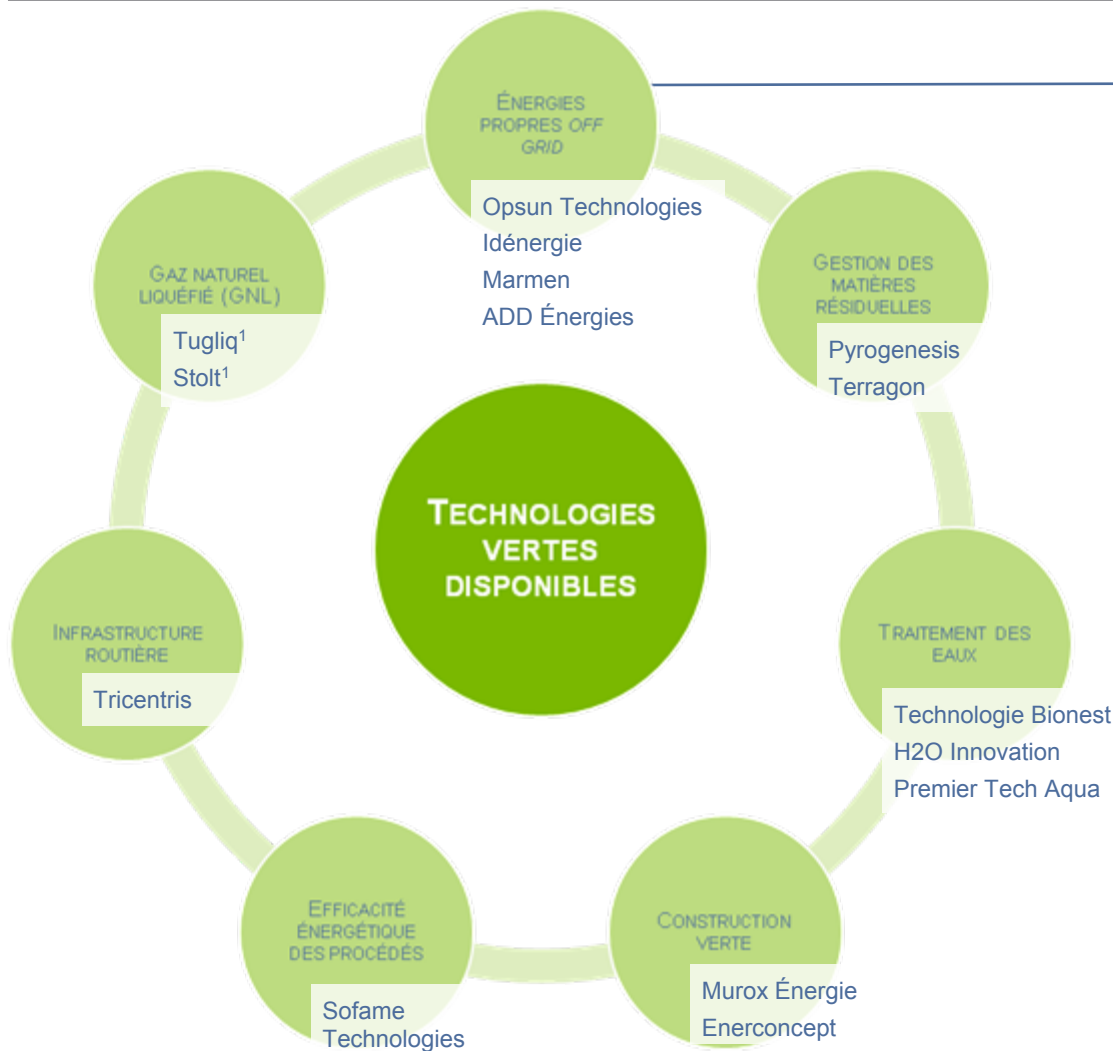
ÉNERGIES PROPRES *OFF GRID*

Opsun Technologies
Idénergie
Marmen
ADD Énergies

GESTION DES MATIÈRES RÉSIDUELLES

Pyrogenesis
Terragon

TRAITEMENT DES EAUX

Technologie Bionest
H2O Innovation
Premier Tech Aqua

CONSTRUCTION VERTE

Murox Énergie
Enerconcept

EFFICACITÉ ÉNERGÉTIQUE DES PROCÉDÉS

Sofame Technologies

INFRASTRUCTURE ROUTIÈRE

Tricentris

GAZ NATUREL LIQUÉFIÉ (GNL)

Tugliq$^1$
Stolt$^1$

TECHNOLOGIES VERTES DISPONIBLES